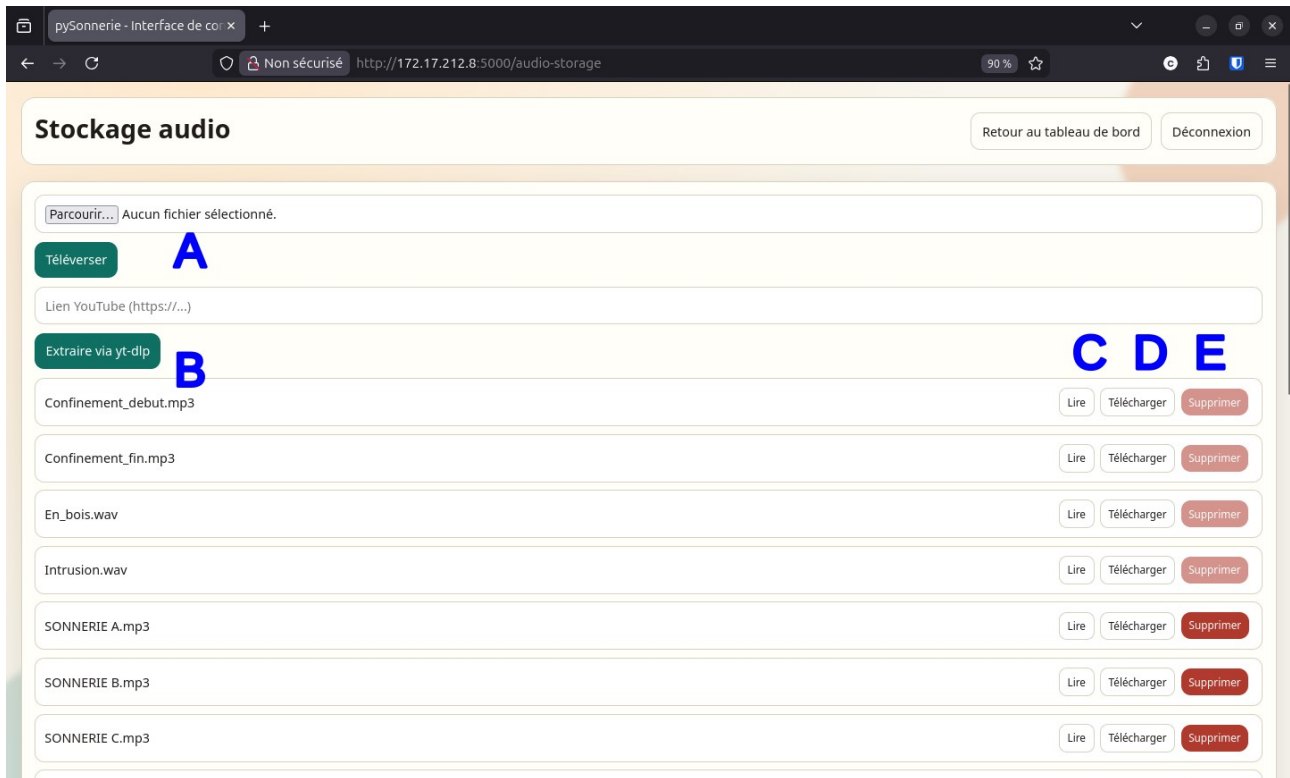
pySonnerie - Interface de cor ×
+
Non sécurisé http://172.17.212.8:5000/audio-storage
90 %

Stockage audio
Retour au tableau de bord
Déconnexion

Parcourir... Aucun fichier sélectionné.
Téléverser
A
Lien YouTube (https://...)
Extraire via yt-dlp
B
C D E

| | | | |
|---|---|---|---|
| Confinement_debut.mp3 | Lire | Télécharger | Supprimer |
| Confinement_fin.mp3 | Lire | Télécharger | Supprimer |
| En_bois.wav | Lire | Télécharger | Supprimer |
| Intrusion.wav | Lire | Télécharger | Supprimer |
| SONNERIE A.mp3 | Lire | Télécharger | Supprimer |
| SONNERIE B.mp3 | Lire | Télécharger | Supprimer |
| SONNERIE C.mp3 | Lire | Télécharger | Supprimer |